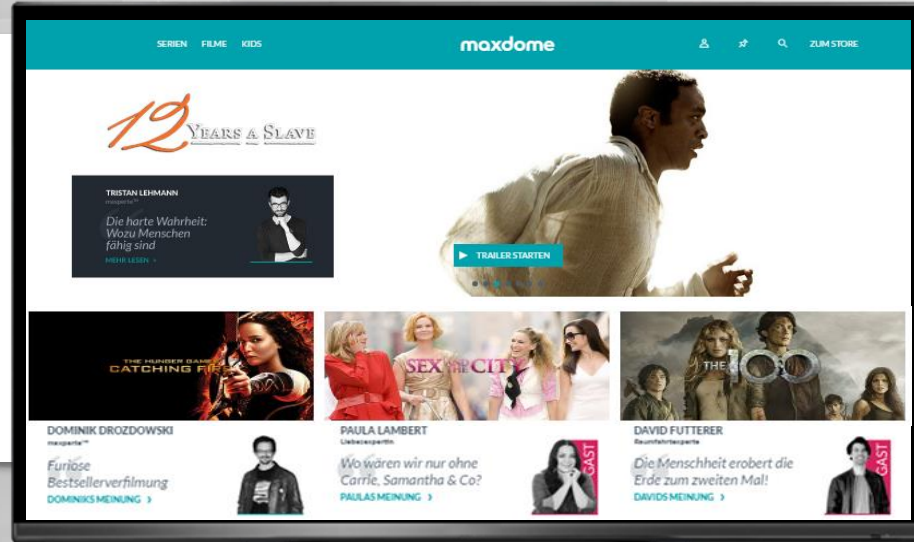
SERIEN FILME KIDS

maxdome

ZUM STORE

12 YEARS A SLAVE

TRISTAN LEHMANN
maxperte™

Die harte Wahrheit: Wozu Menschen fähig sind

MEHR LESEN ›

TRAILER STARTEN

THE HUNGER GAMES CATCHING FIRE

SEX AND THE CITY

THE 100

DOMINIK DROZDOWSKI
maxperte™

Furiose Bestsellerverfilmung

DOMINIKS MEINUNG ›

PAULA LAMBERT
Liebesexpertin

Wo wären wir nur ohne Carrie, Samantha & Co?

PAULAS MEINUNG ›

GAST

DAVID FUTTERER
Raumfahrtexperte

Die Menschheit erobert die Erde zum zweiten Mal!

DAVIDS MEINUNG ›

GAST